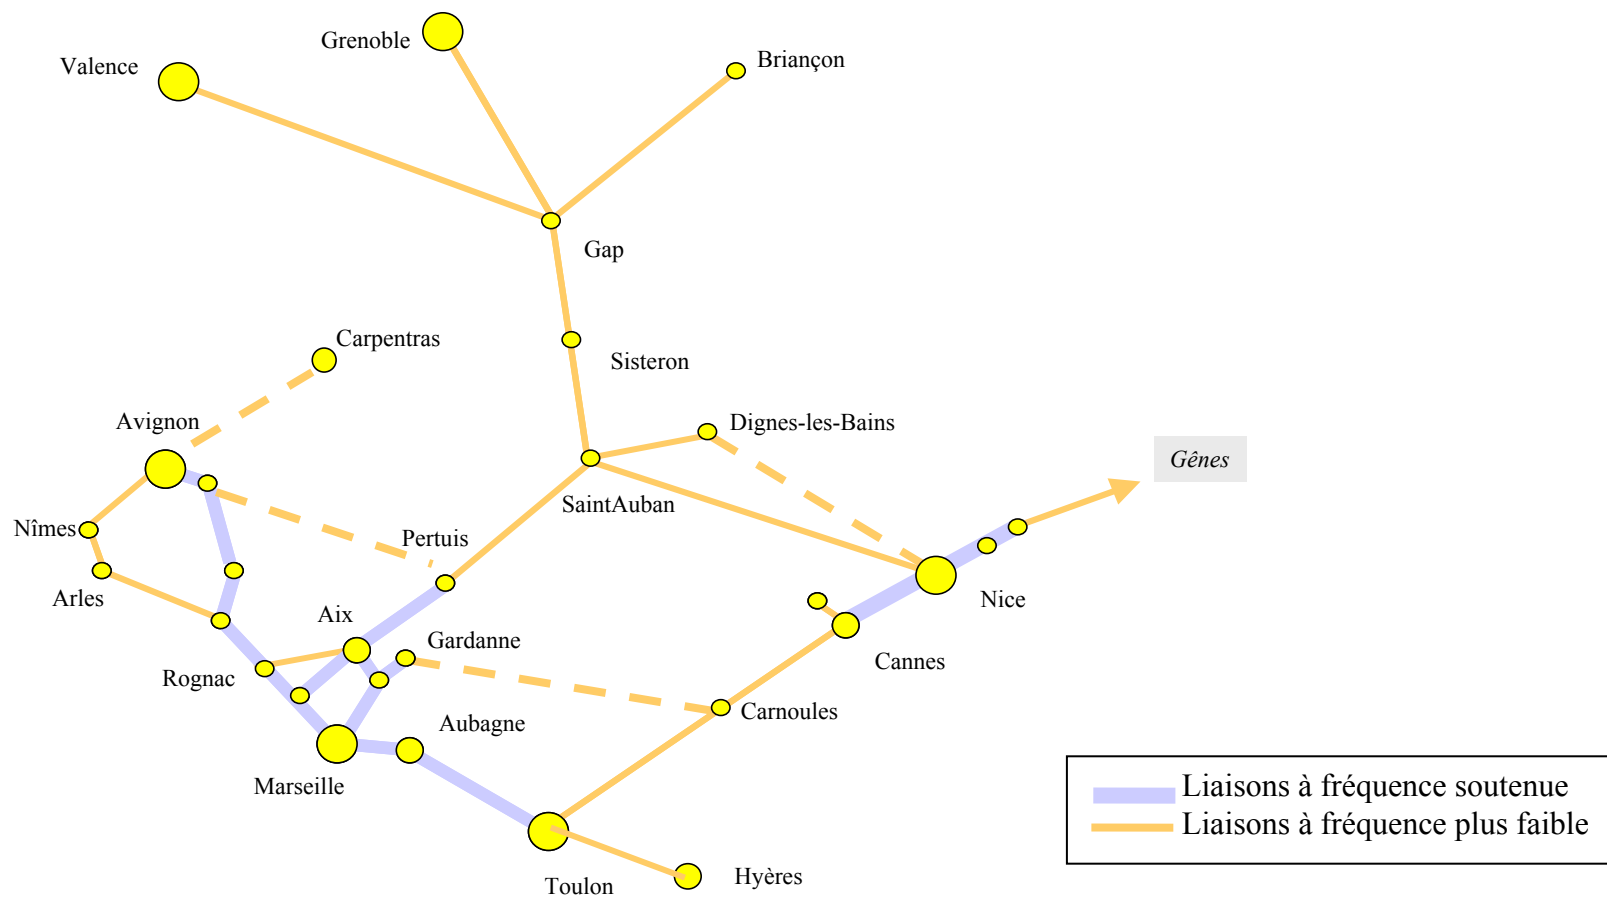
Grenoble
Valence
Briançon
Gap
Sisteron
Carpentras
Avignon
Dignes-les-Bains
Gênes
SaintAuban
Nîmes
Pertuis
Arles
Nice
Aix
Gardanne
Cannes
Rognac
Carnoules
Aubagne
Marseille
Toulon
Hyères

Liaisons à fréquence soutenue
Liaisons à fréquence plus faible